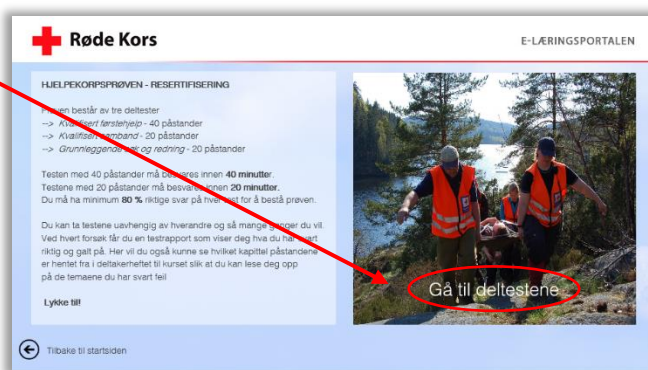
Røde Kors

E-LÆRINGSPORTALEN

HJELPEKORPSPRØVEN - RESERTIFISERING

Prøven består av tre deltester
--> Kvalifisert førstehjelp - 40 påstander
--> Kvalifisert samband - 20 påstander
--> Grunnleggende søk og redning - 20 påstander

Testen med 40 påstander må besvares innen 40 minutter.
Testene med 20 påstander må besvares innen 20 minutter.
Du må ha minimum 80 % riktige svar på hver test for å bestå prøven.

Du kan ta testene uavhengig av hverandre og så mange ganger du vil. Ved hvert forsøk får du en testrapport som viser deg hva du har svart riktig og galt på. Her vil du også kunne se hvilket kapittel påstandene er hentet fra i deltakerheftet til kurset slik at du kan lese deg opp på de temaene du har svart feil

Lykke til!

Gå til deltestene

Tilbake til startsiden